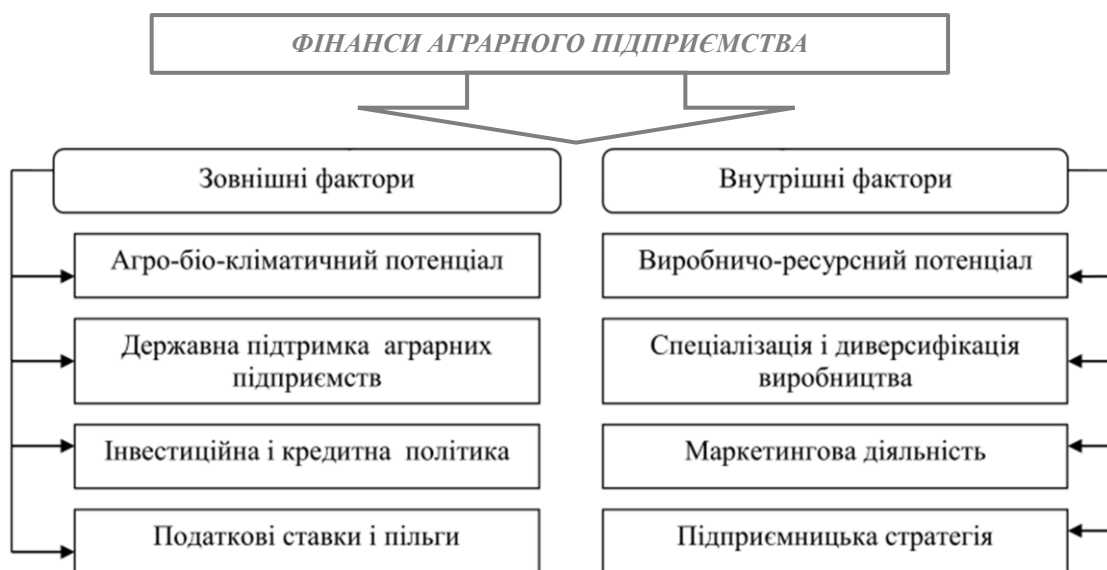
ФІНАНСИ АГРАРНОГО ПІДПРИЄМСТВА

Зовнішні фактори

Агро-біо-кліматичний потенціал

Державна підтримка аграрних підприємств

Інвестиційна і кредитна політика

Податкові ставки і пільги

Внутрішні фактори

Виробничо-ресурсний потенціал

Спеціалізація і диверсифікація виробництва

Маркетингова діяльність

Підприємницька стратегія